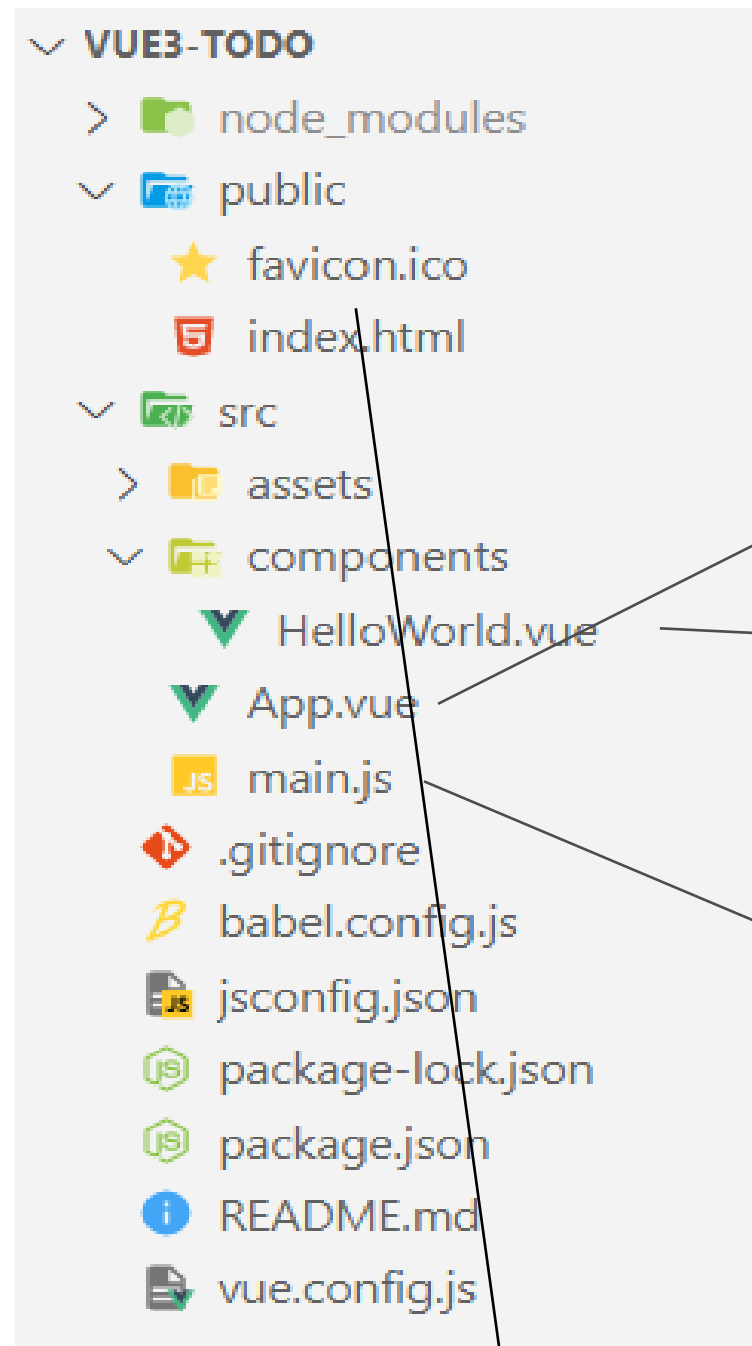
VUE3-TODO
node_modules
public
favicon.ico
index.html
src
assets
components
HelloWorld.vue
App.vue
main.js
.gitignore
babel.config.js
jsconfig.json
package-lock.json
package.json
README.md
vue.config.js